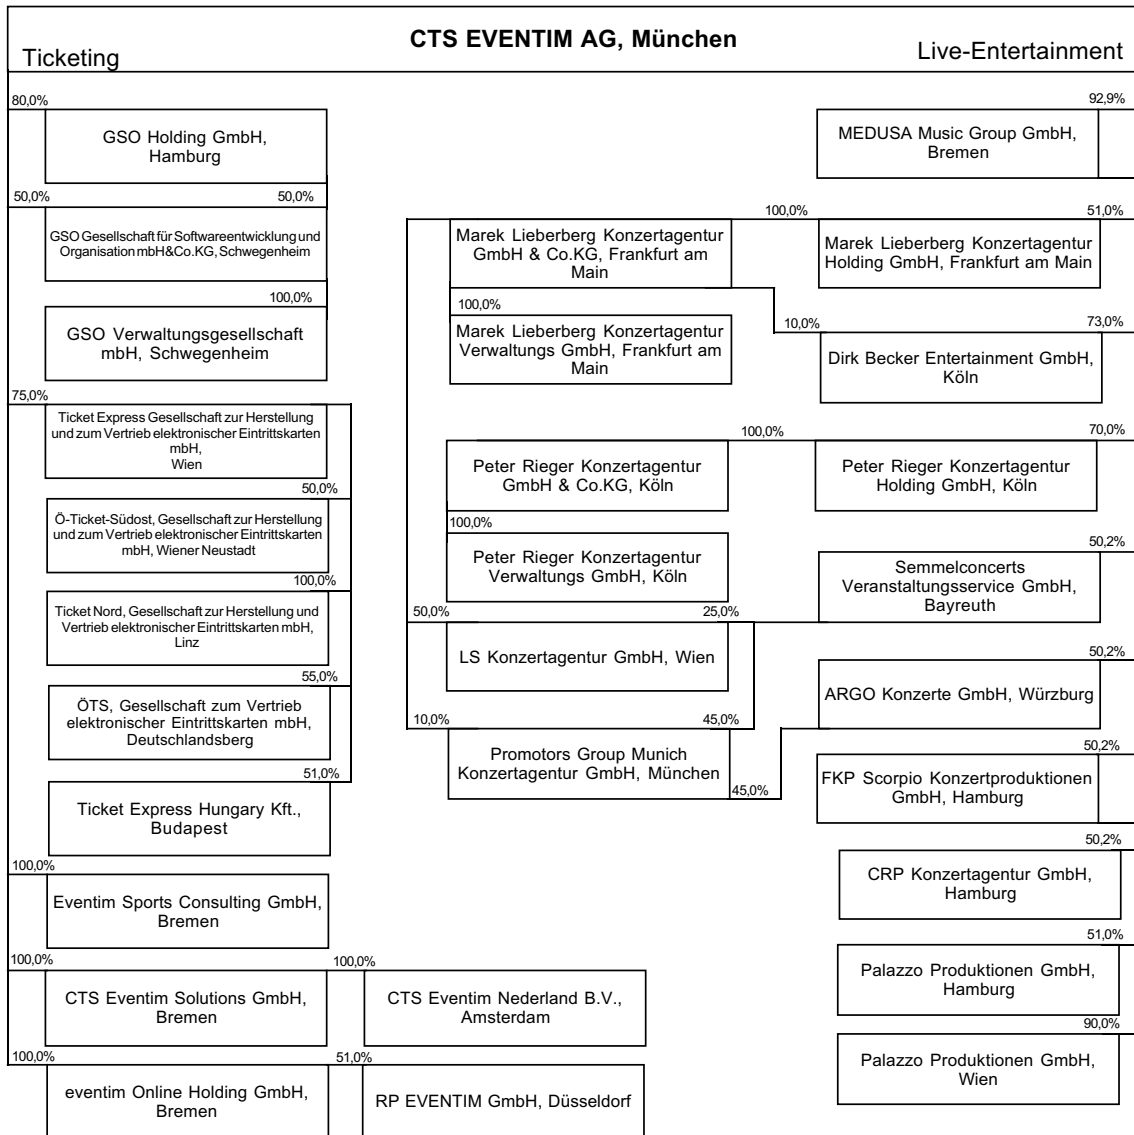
CTS EVENTIM AG, München

Ticketing

Live-Entertainment

80,0%

GSO Holding GmbH, Hamburg

50,0%

50,0%

GSO Gesellschaft für Softwareentwicklung und Organisation mbH&Co.KG, Schwegenheim

100,0%

GSO Verwaltungsgesellschaft mbH, Schwegenheim

75,0%

Ticket Express Gesellschaft zur Herstellung und zum Vertrieb elektronischer Eintrittskarten mbH, Wien

50,0%

Ö-Ticket-Südost, Gesellschaft zur Herstellung und zum Vertrieb elektronischer Eintrittskarten mbH, Wiener Neustadt

100,0%

Ticket Nord, Gesellschaft zur Herstellung und Vertrieb elektronischer Eintrittskarten mbH, Linz

55,0%

ÖTS, Gesellschaft zum Vertrieb elektronischer Eintrittskarten mbH, Deutschlandsberg

51,0%

Ticket Express Hungary Kft., Budapest

100,0%

Eventim Sports Consulting GmbH, Bremen

100,0%

CTS Eventim Solutions GmbH, Bremen

100,0%

CTS Eventim Nederland B.V., Amsterdam

100,0%

eventim Online Holding GmbH, Bremen

51,0%

RP EVENTIM GmbH, Düsseldorf

92,9%

MEDUSA Music Group GmbH, Bremen

100,0%

51,0%

Marek Lieberberg Konzertagentur GmbH & Co.KG, Frankfurt am Main

Marek Lieberberg Konzertagentur Holding GmbH, Frankfurt am Main

100,0%

Marek Lieberberg Konzertagentur Verwaltungs GmbH, Frankfurt am Main

10,0%

73,0%

Dirk Becker Entertainment GmbH, Köln

100,0%

70,0%

Peter Rieger Konzertagentur GmbH & Co.KG, Köln

Peter Rieger Konzertagentur Holding GmbH, Köln

100,0%

Peter Rieger Konzertagentur Verwaltungs GmbH, Köln

50,2%

Semmelconcerts Veranstaltungsservice GmbH, Bayreuth

50,0%

25,0%

LS Konzertagentur GmbH, Wien

50,2%

ARGO Konzerte GmbH, Würzburg

10,0%

45,0%

Promotors Group Munich Konzertagentur GmbH, München

45,0%

50,2%

FKP Scorpio Konzertproduktionen GmbH, Hamburg

50,2%

CRP Konzertagentur GmbH, Hamburg

51,0%

Palazzo Produktionen GmbH, Hamburg

90,0%

Palazzo Produktionen GmbH, Wien